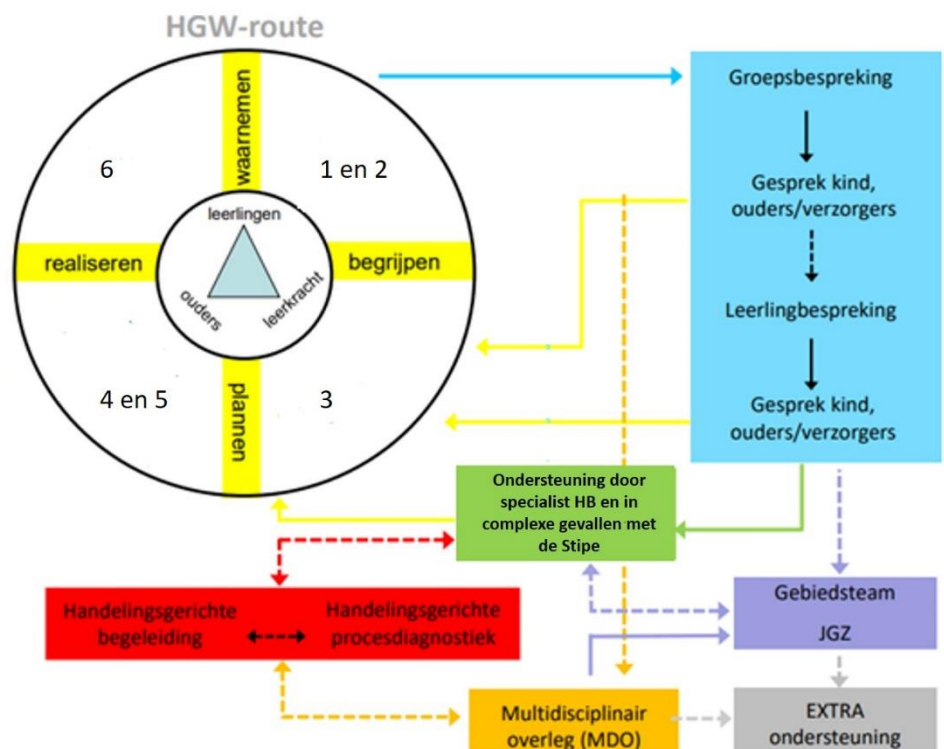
HGW-route

waarnemen

6

1 en 2

leerlingen

realiseren

begrijpen

ouders

leerkracht

4 en 5

3

plannen

Groepsbespreking

Gesprek kind, ouders/verzorgers

Leerlingbespreking

Gesprek kind, ouders/verzorgers

Ondersteuning door specialist HB en in complexe gevallen met de Stipe

Handelingsgerichte begeleiding

Handelingsgerichte procesdiagnostiek

Gebiedsteam

JGZ

Multidisciplinair overleg (MDO)

EXTRA ondersteuning